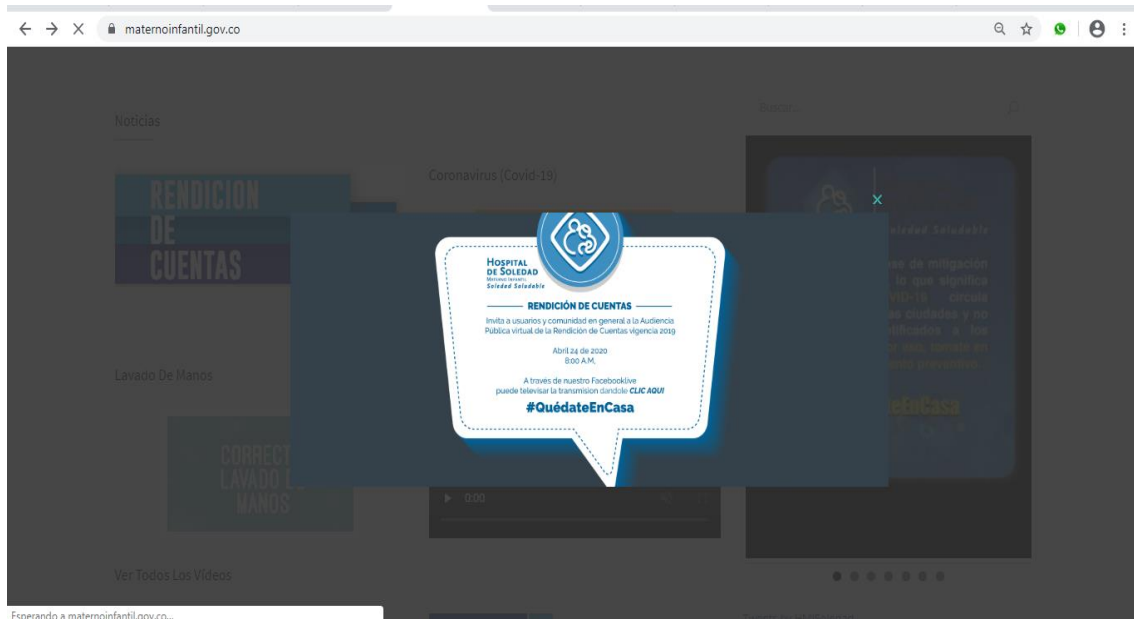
maternoinfantil.gov.co

Noticias

RENDICION DE CUENTAS

Coronavirus (Covid-19)

Buscar

HOSPITAL DE SOLEDAD
Materno Infantil
Soledad Saludable

RENDICIÓN DE CUENTAS

Invita a usuarios y comunidad en general a la Audiencia Pública virtual de la Rendición de Cuentas vigencia 2019

Abril 24 de 2020
8:00 A.M.

A traves de nuestro Facebooklive puede televisar la transmision dandole CLIC AQUI

#QuédateEnCasa

×

Lavado De Manos

CORRECT LAVADO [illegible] MANOS

0:00

Ver Todos Los Videos

Esperando a maternoinfantil.gov.co...